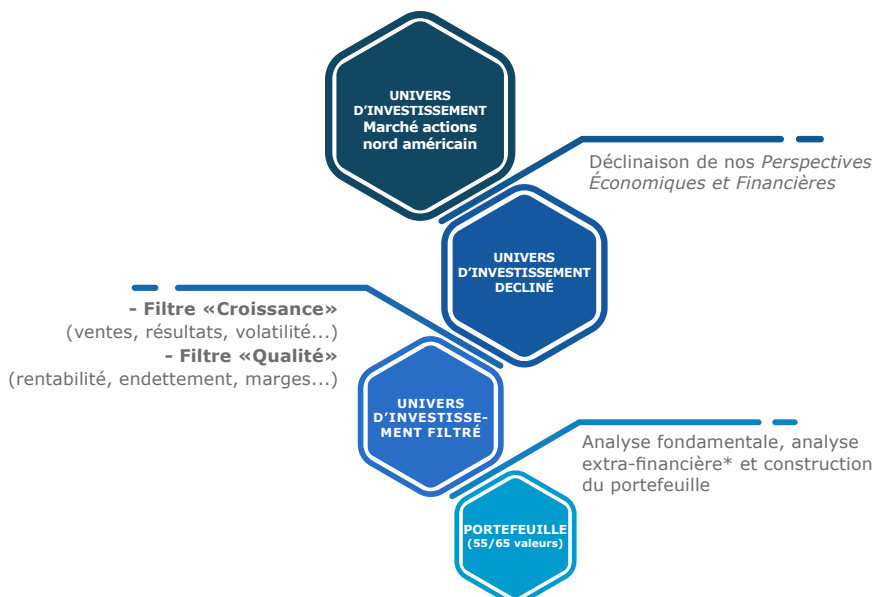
UNIVERS D'INVESTISSEMENT
Marché actions nord américain

Déclinaison de nos *Perspectives Économiques et Financières*

UNIVERS D'INVESTISSEMENT DECLINÉ

**- Filtre «Croissance»**
(ventes, résultats, volatilité...)
**- Filtre «Qualité»**
(rentabilité, endettement, marges...)

UNIVERS D'INVESTISSEMENT FILTRÉ

Analyse fondamentale, analyse extra-financière* et construction du portefeuille

PORTEFEUILLE
(55/65 valeurs)